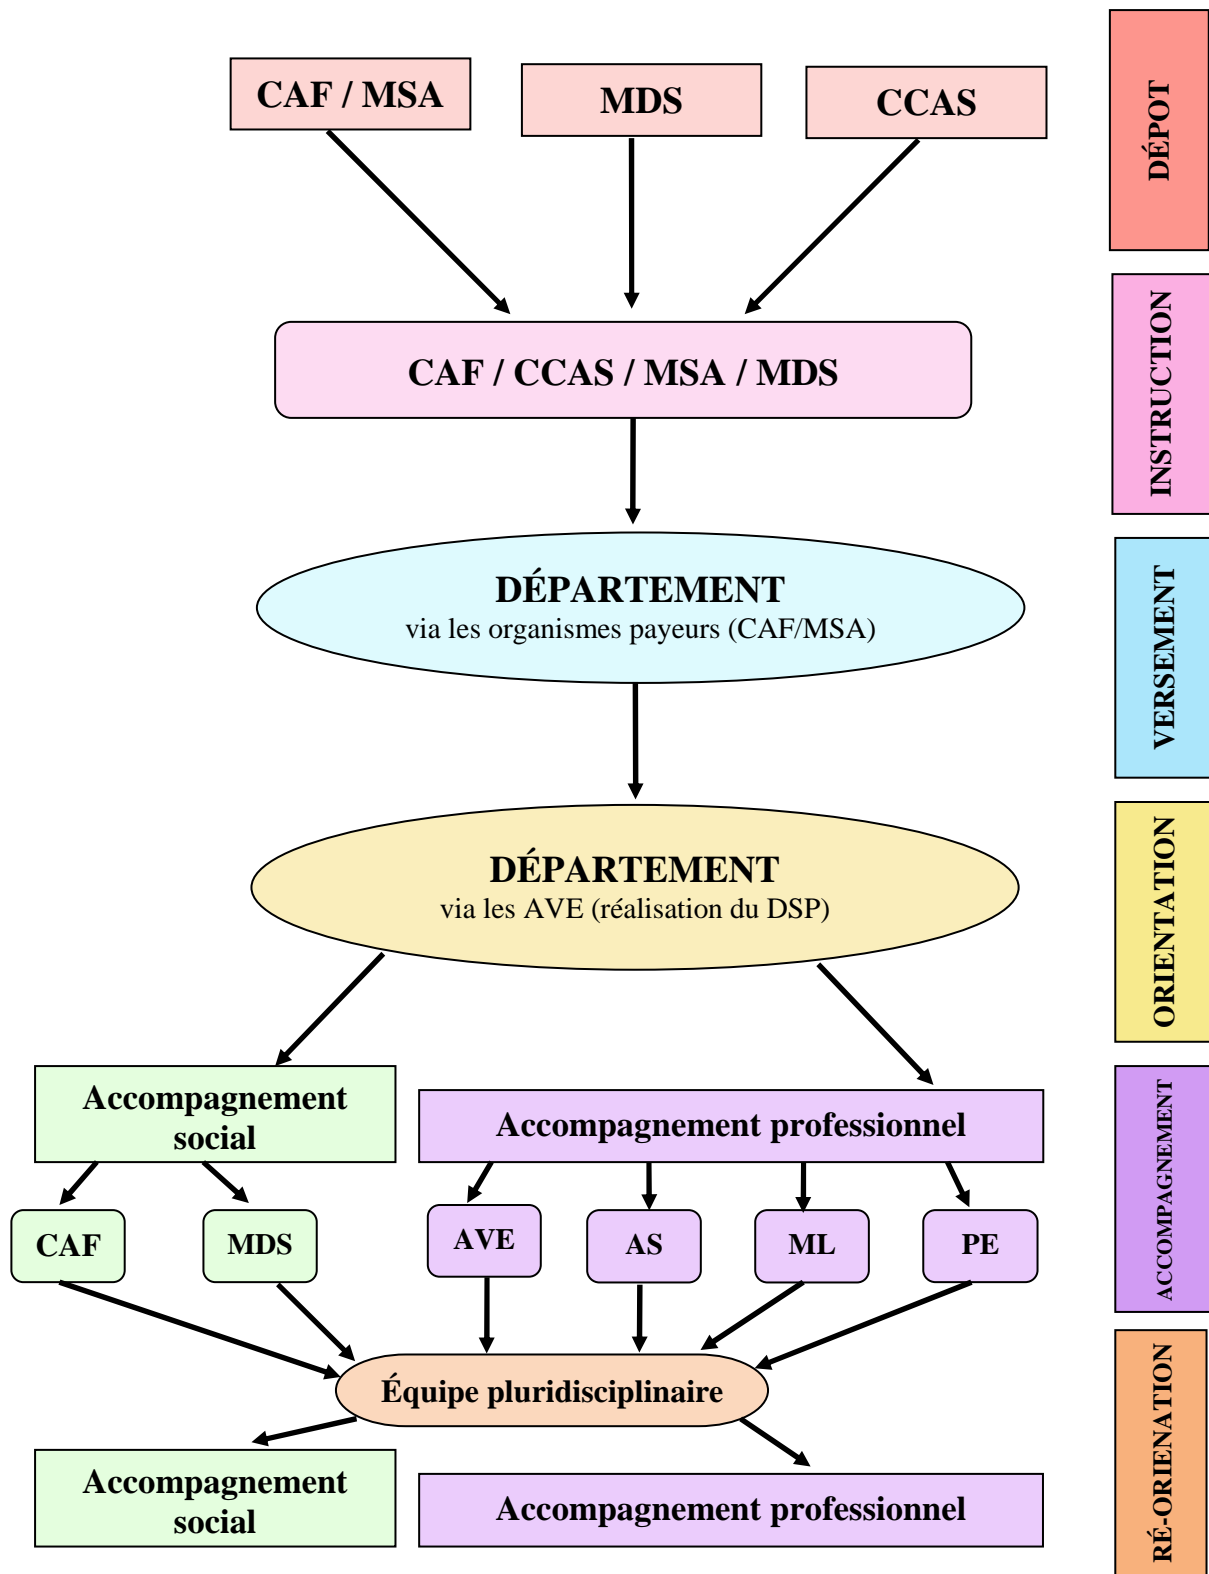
CAF / MSA

MDS

CCAS

DÉPOT

CAF / CCAS / MSA / MDS

INSTRUCTION

DÉPARTEMENT
via les organismes payeurs (CAF/MSA)

VERSEMENT

DÉPARTEMENT
via les AVE (réalisation du DSP)

ORIENTATION

Accompagnement social

Accompagnement professionnel

CAF

MDS

AVE

AS

ML

PE

ACCOMPAGNEMENT

Équipe pluridisciplinaire

Accompagnement social

Accompagnement professionnel

RÉ-ORIENATION